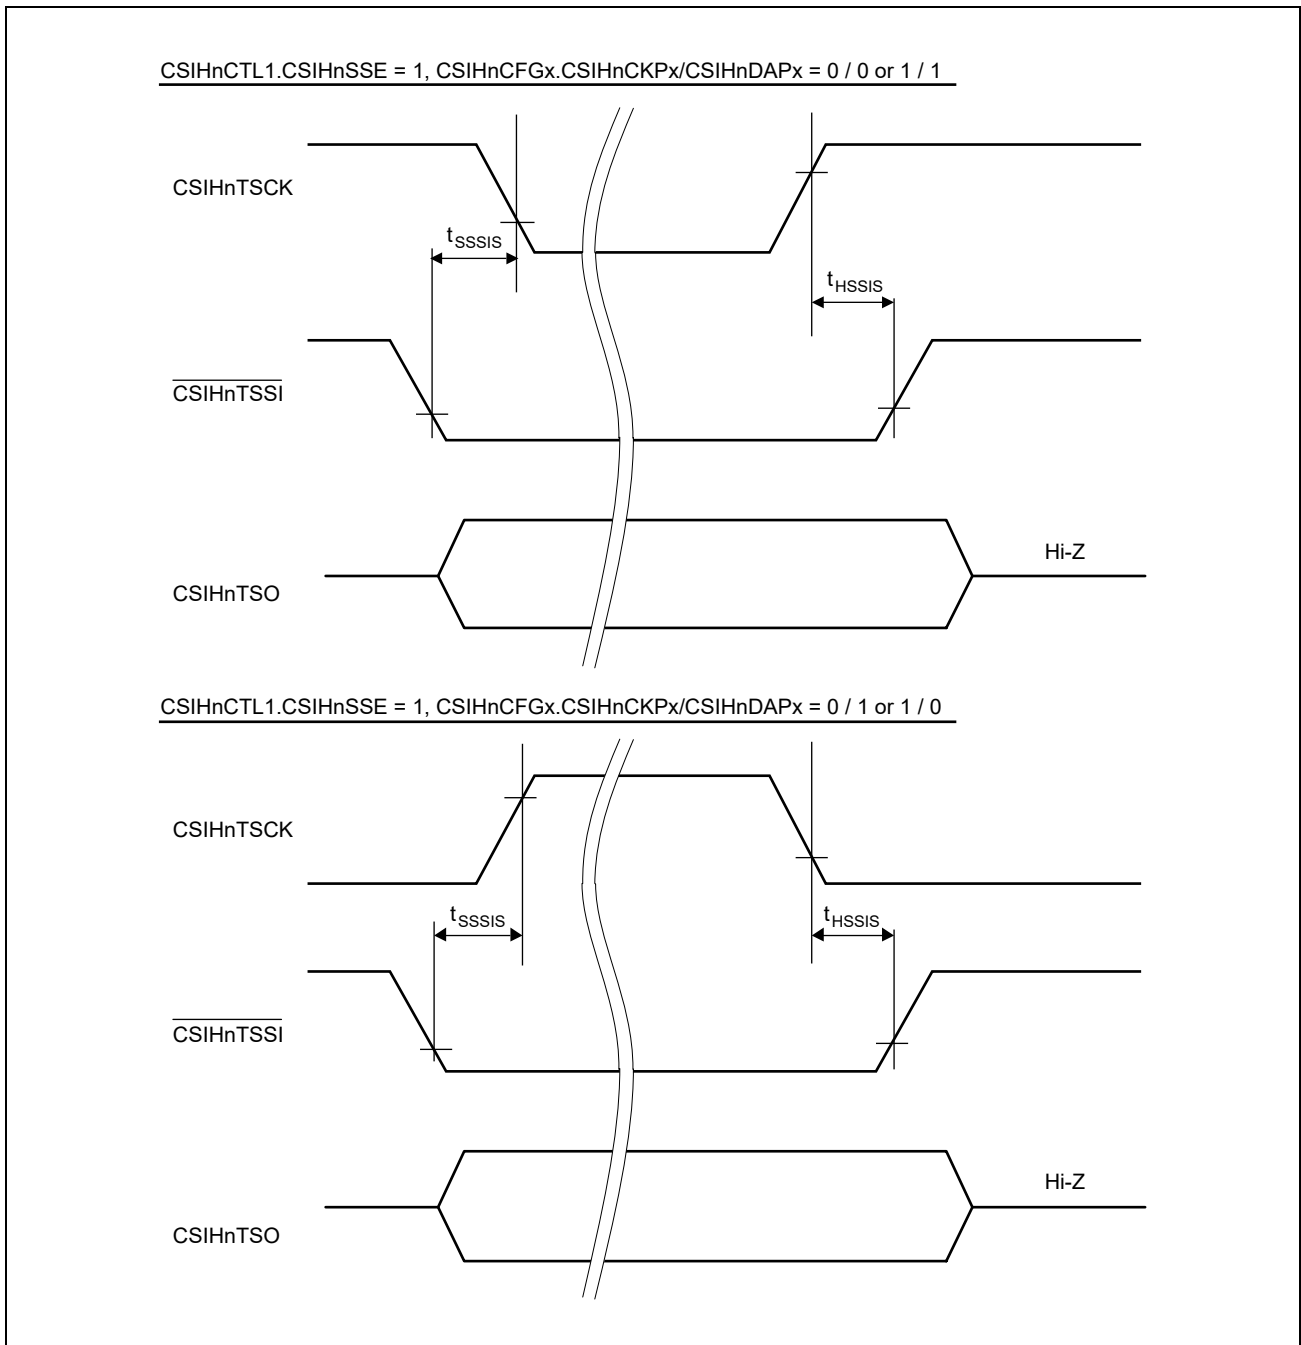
CSIHnCTL1.CSIHnSSE = 1, CSIHnCFGx.CSIHnCKPx/CSIHnDAPx = 0 / 0 or 1 / 1

CSIHnTSCK

$t_{SSSIS}$

$t_{HSSIS}$

$\overline{CSIHnTSSI}$

Hi-Z

CSIHnTSO

CSIHnCTL1.CSIHnSSE = 1, CSIHnCFGx.CSIHnCKPx/CSIHnDAPx = 0 / 1 or 1 / 0

CSIHnTSCK

$t_{SSSIS}$

$t_{HSSIS}$

$\overline{CSIHnTSSI}$

Hi-Z

CSIHnTSO